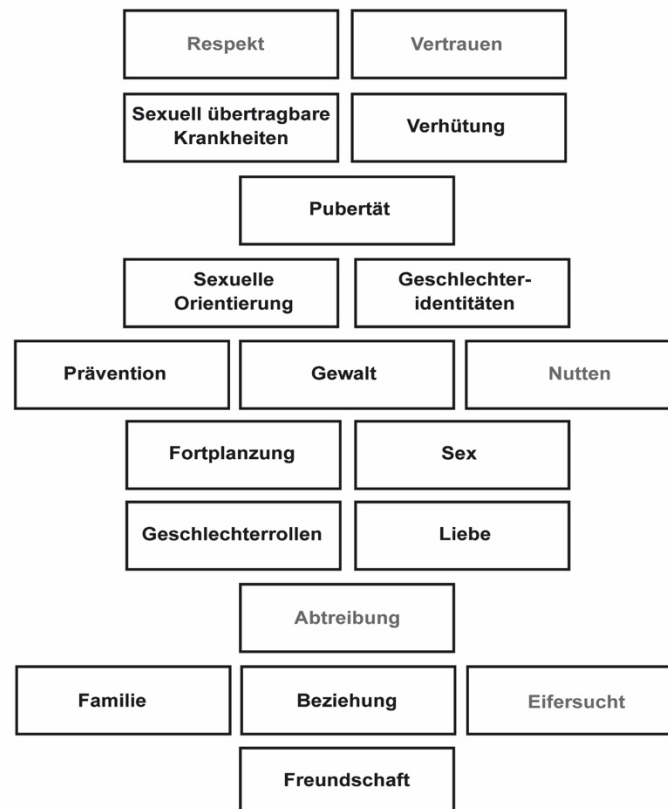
Respekt

Vertrauen

Sexuell übertragbare Krankheiten

Verhütung

Pubertät

Sexuelle Orientierung

Geschlechteridentitäten

Prävention

Gewalt

Nutten

Fortplanzung

Sex

Geschlechterrollen

Liebe

Abtreibung

Familie

Beziehung

Eifersucht

Freundschaft